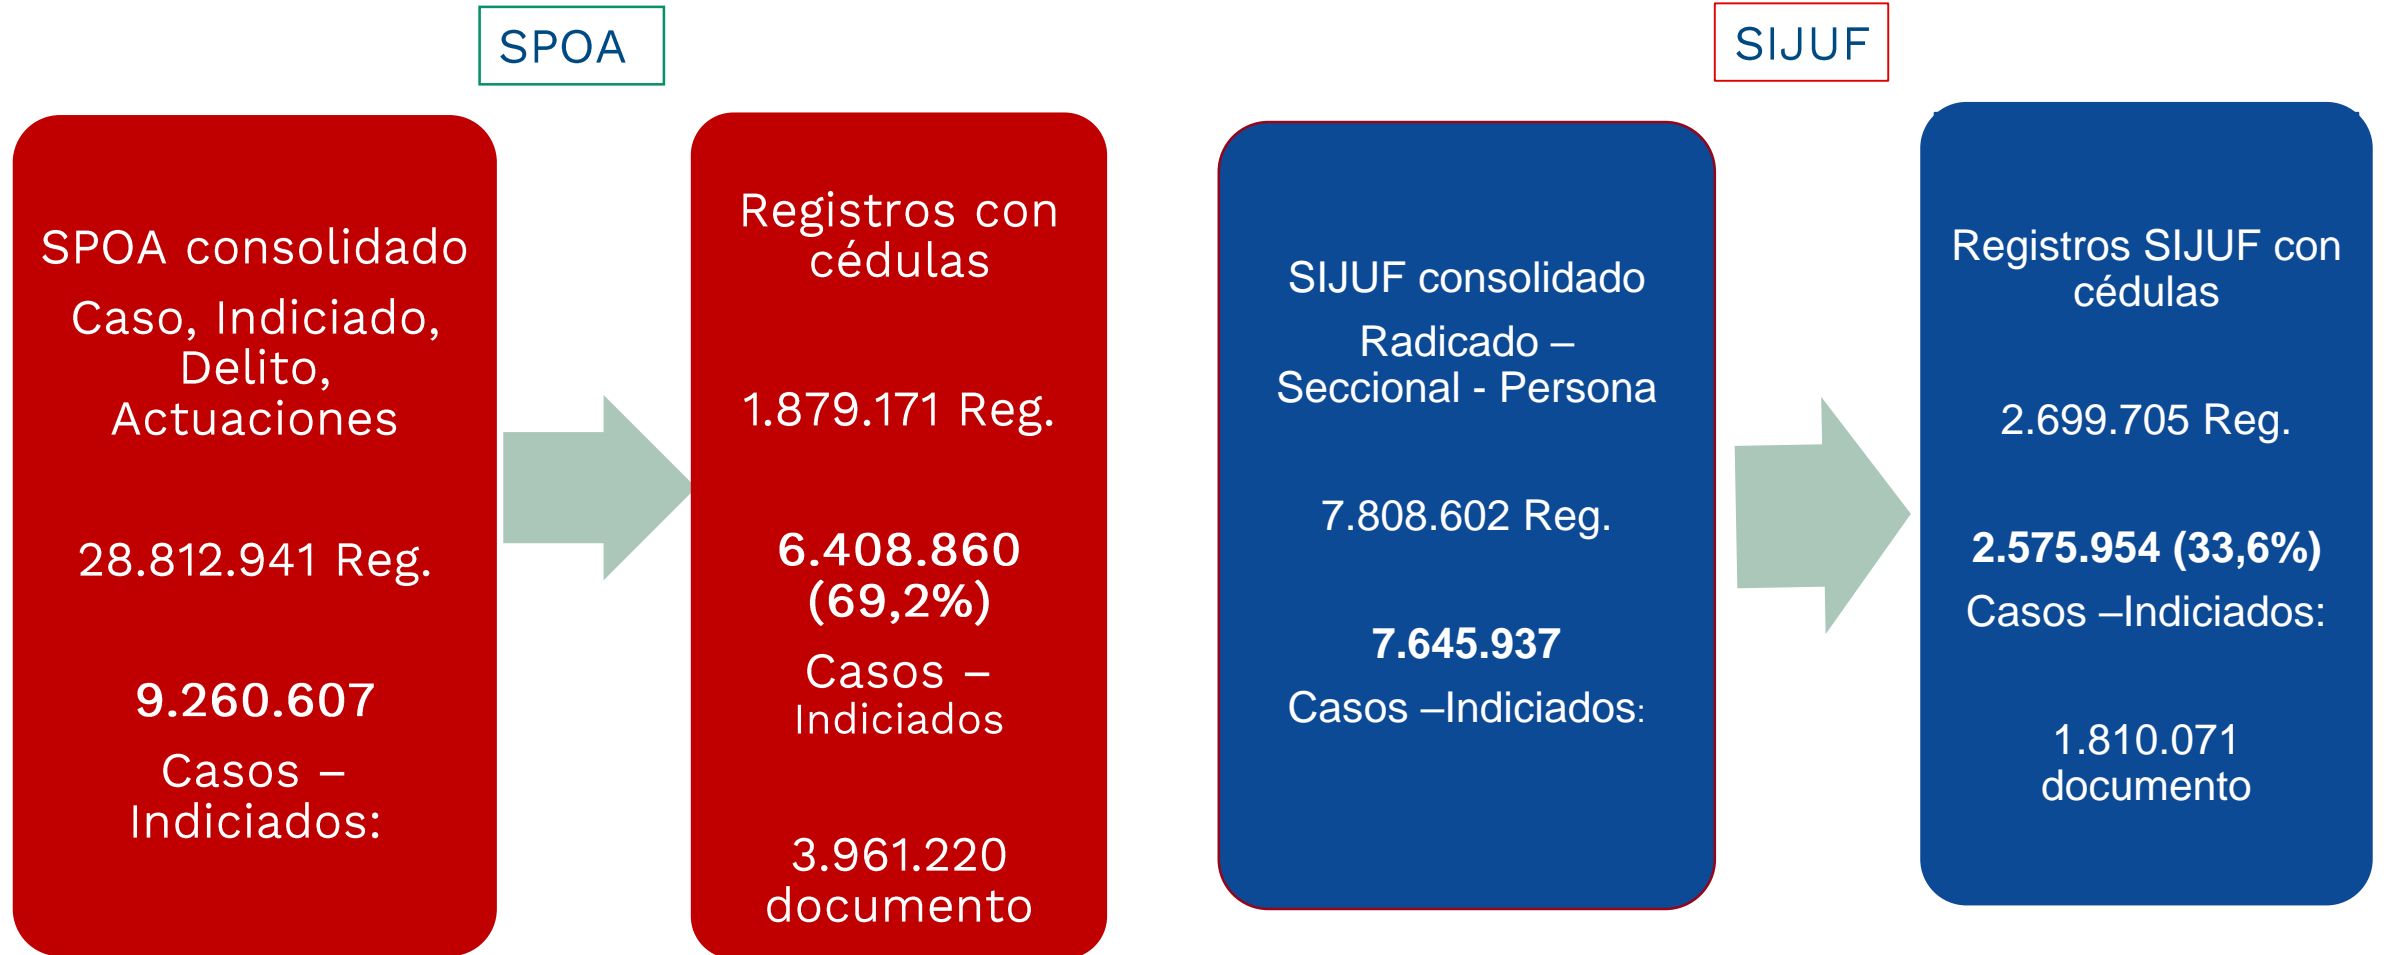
SPOA

SIJUF

SPOA consolidado

Caso, Indiciado, Delito, Actuaciones

28.812.941 Reg.

**9.260.607**

Casos – Indiciados:

Registros con cédulas

1.879.171 Reg.

**6.408.860 (69,2%)**

Casos – Indiciados

3.961.220 documento

SIJUF consolidado

Radicado – Seccional - Persona

7.808.602 Reg.

**7.645.937**

Casos –Indiciados:

Registros SIJUF con cédulas

2.699.705 Reg.

**2.575.954 (33,6%)**

Casos –Indiciados:

1.810.071 documento